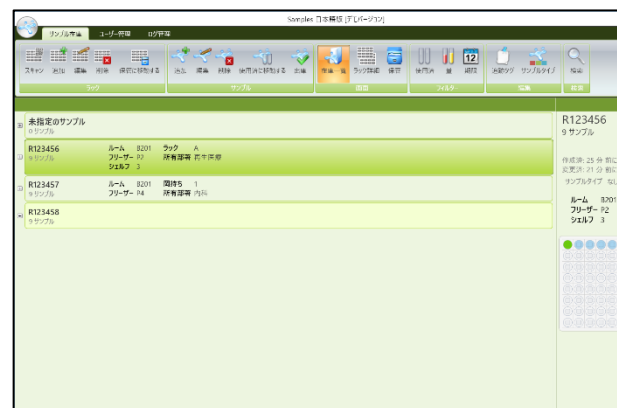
Samples 日本語版 [デバージョン]

サンプル作業 ユーザー管理 ログ作業

スキャン 追加 編集 削除 保管に移動する
ラック

追加 編集 削除 使用済に移動する 返却
サンプル

作業一覧 ラック詳細 保存
画面

使用済 量 期限
フィルター

追跡タグ サンプルタイプ
編集

検索
検索

未指定のサンプル
0 サンプル

R123456
9 サンプル
ルーム B201
フリーザー P2
シェルフ 3
ラック A
所有部署 若手医療

R123457
9 サンプル
ルーム B201
フリーザー P4
箇所ち 1
所有部署 内科

R123458
9 サンプル

R123456
9 サンプル

作成済: 25 分 前に
変更済: 21 分 前に
サンプルタイプ なし

ルーム B201
フリーザー P2
シェルフ 3